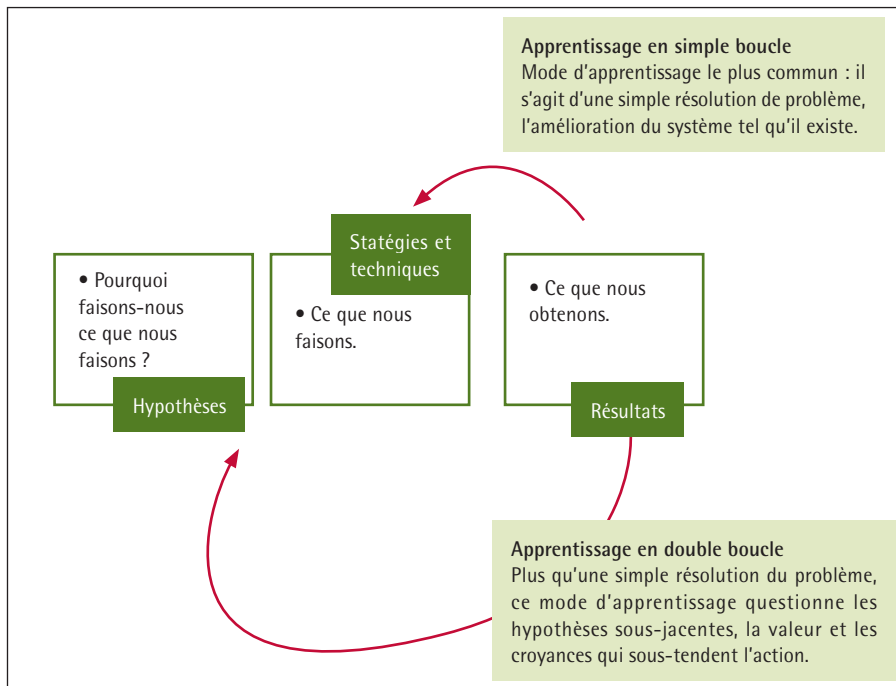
Apprentissage en simple boucle
Mode d'apprentissage le plus commun : il s'agit d'une simple résolution de problème, l'amélioration du système tel qu'il existe.

• Pourquoi faisons-nous ce que nous faisons ?

Hypothèses

Statégies et techniques

• Ce que nous faisons.

• Ce que nous obtenons.

Résultats

Apprentissage en double boucle
Plus qu'une simple résolution du problème, ce mode d'apprentissage questionne les hypothèses sous-jacentes, la valeur et les croyances qui sous-tendent l'action.